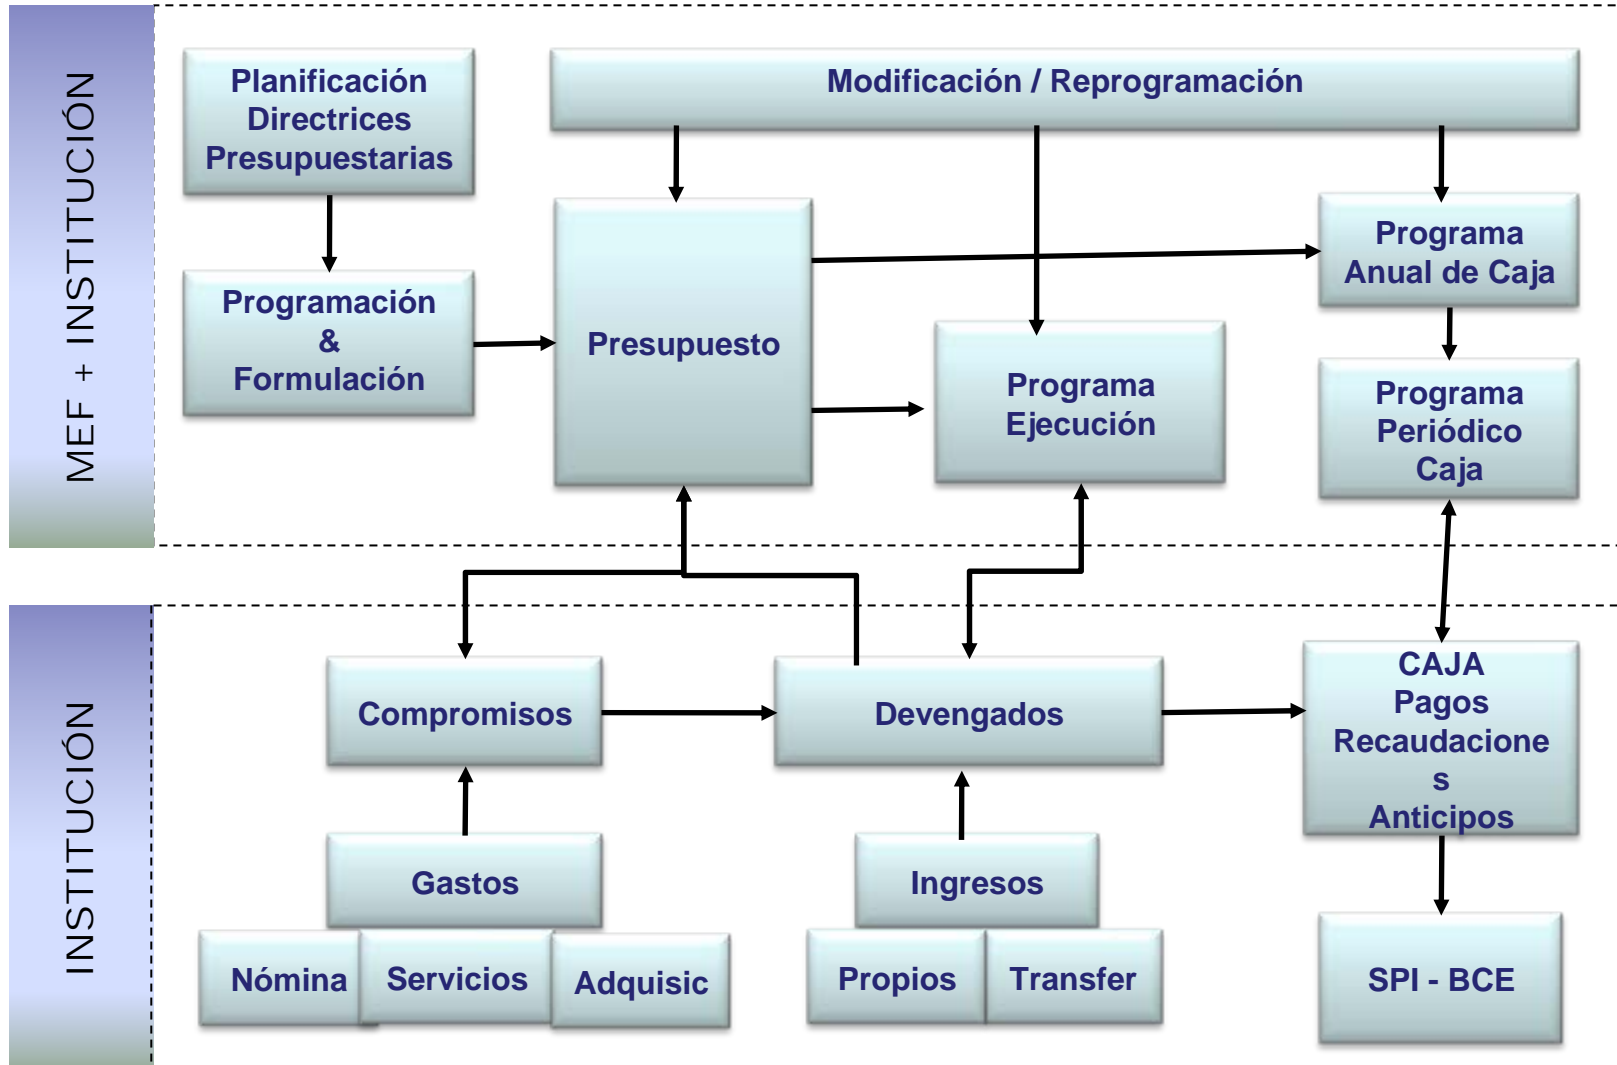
MEF + INSTITUCIÓN

Planificación Directrices Presupuestarias

Modificación / Reprogramación

Programación & Formulación

Presupuesto

Programa Anual de Caja

Programa Ejecución

Programa Periódico Caja

INSTITUCIÓN

Compromisos

Devengados

CAJA Pagos Recaudacione s Anticipos

Gastos

Ingresos

Nómina

Servicios

Adquisic

Propios

Transfer

SPI - BCE